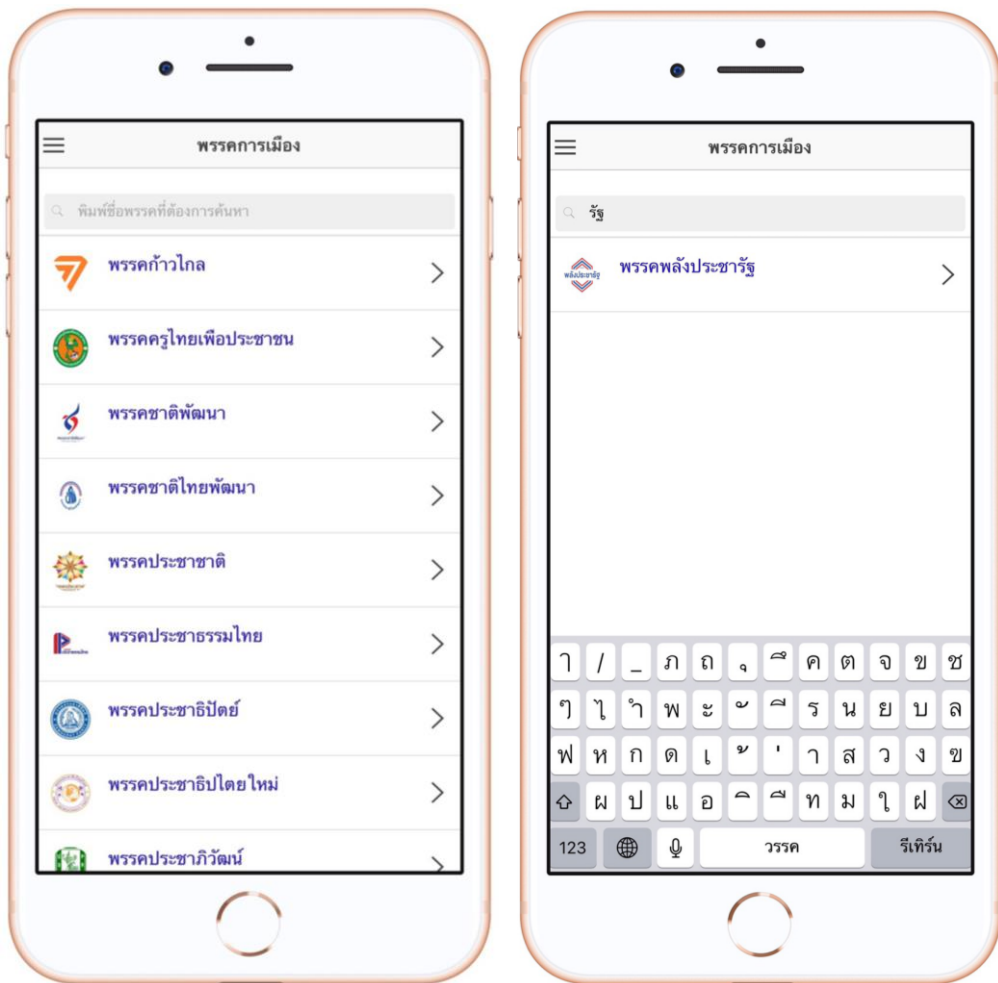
พรรคการเมือง

พิมพ์ชื่อพรรคที่ต้องการค้นหา

พรรคก้าวไกล

พรรคครูไทยเพื่อประชาชน

พรรคชาติพัฒนา

พรรคชาติไทยพัฒนา

พรรคประชาชาติ

พรรคประชาธรรมไทย

พรรคประชาธิปัตย์

พรรคประชาธิปไตยใหม่

พรรคประชาภิวัฒน์

พรรคการเมือง

รัฐ

พลังประชารัฐ

พรรคพลังประชารัฐ

ๅ / _ ภ ถ ุ ึ ค ต จ ข ช
ๆ ไ ำ พ ะ ั ี ร น ย บ ล
ฟ ห ก ด เ ้ ่ า ส ว ง ฃ
ผ ป แ อ ิ ื ท ม ใ ฝ
123 วรรค รีเทิร์น